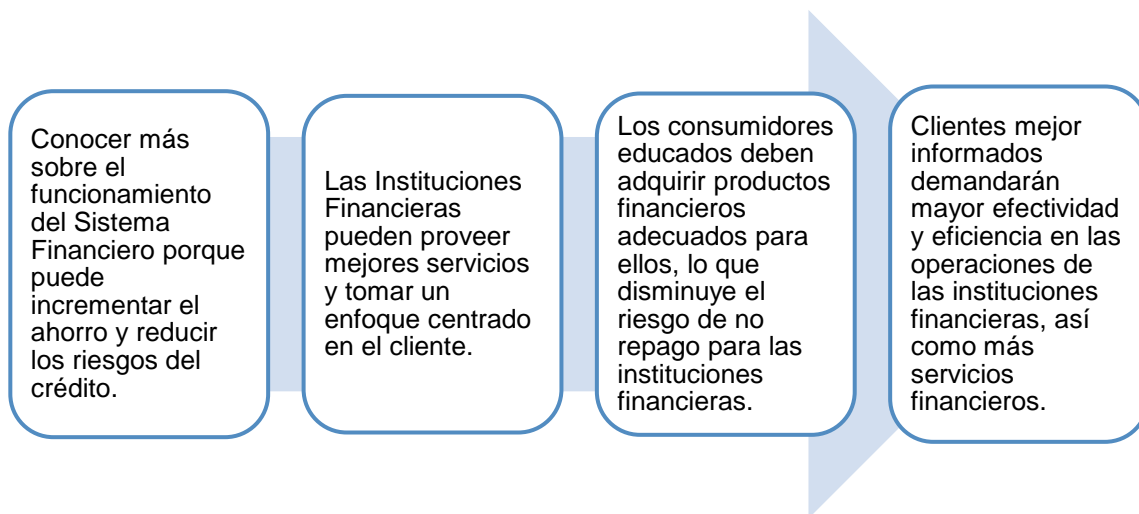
Conocer más sobre el funcionamiento del Sistema Financiero porque puede incrementar el ahorro y reducir los riesgos del crédito.

Las Instituciones Financieras pueden proveer mejores servicios y tomar un enfoque centrado en el cliente.

Los consumidores educados deben adquirir productos financieros adecuados para ellos, lo que disminuye el riesgo de no repago para las instituciones financieras.

Clientes mejor informados demandarán mayor efectividad y eficiencia en las operaciones de las instituciones financieras, así como más servicios financieros.